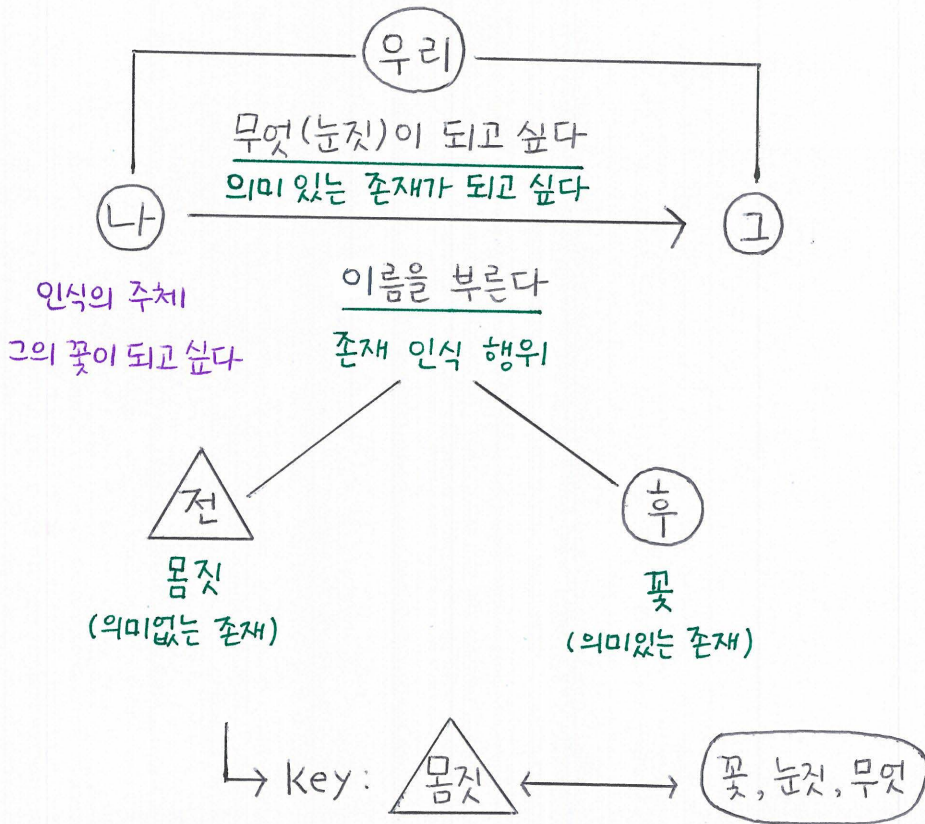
우리

무엇(눈짓)이 되고 싶다
의미 있는 존재가 되고 싶다

나

그

인식의 주체
그의 꽃이 되고 싶다

이름을 부른다
존재 인식 행위

전
몸짓
(의미없는 존재)

후
꽃
(의미있는 존재)

key : 몸짓 ⟷ 꽃, 눈짓, 무엇